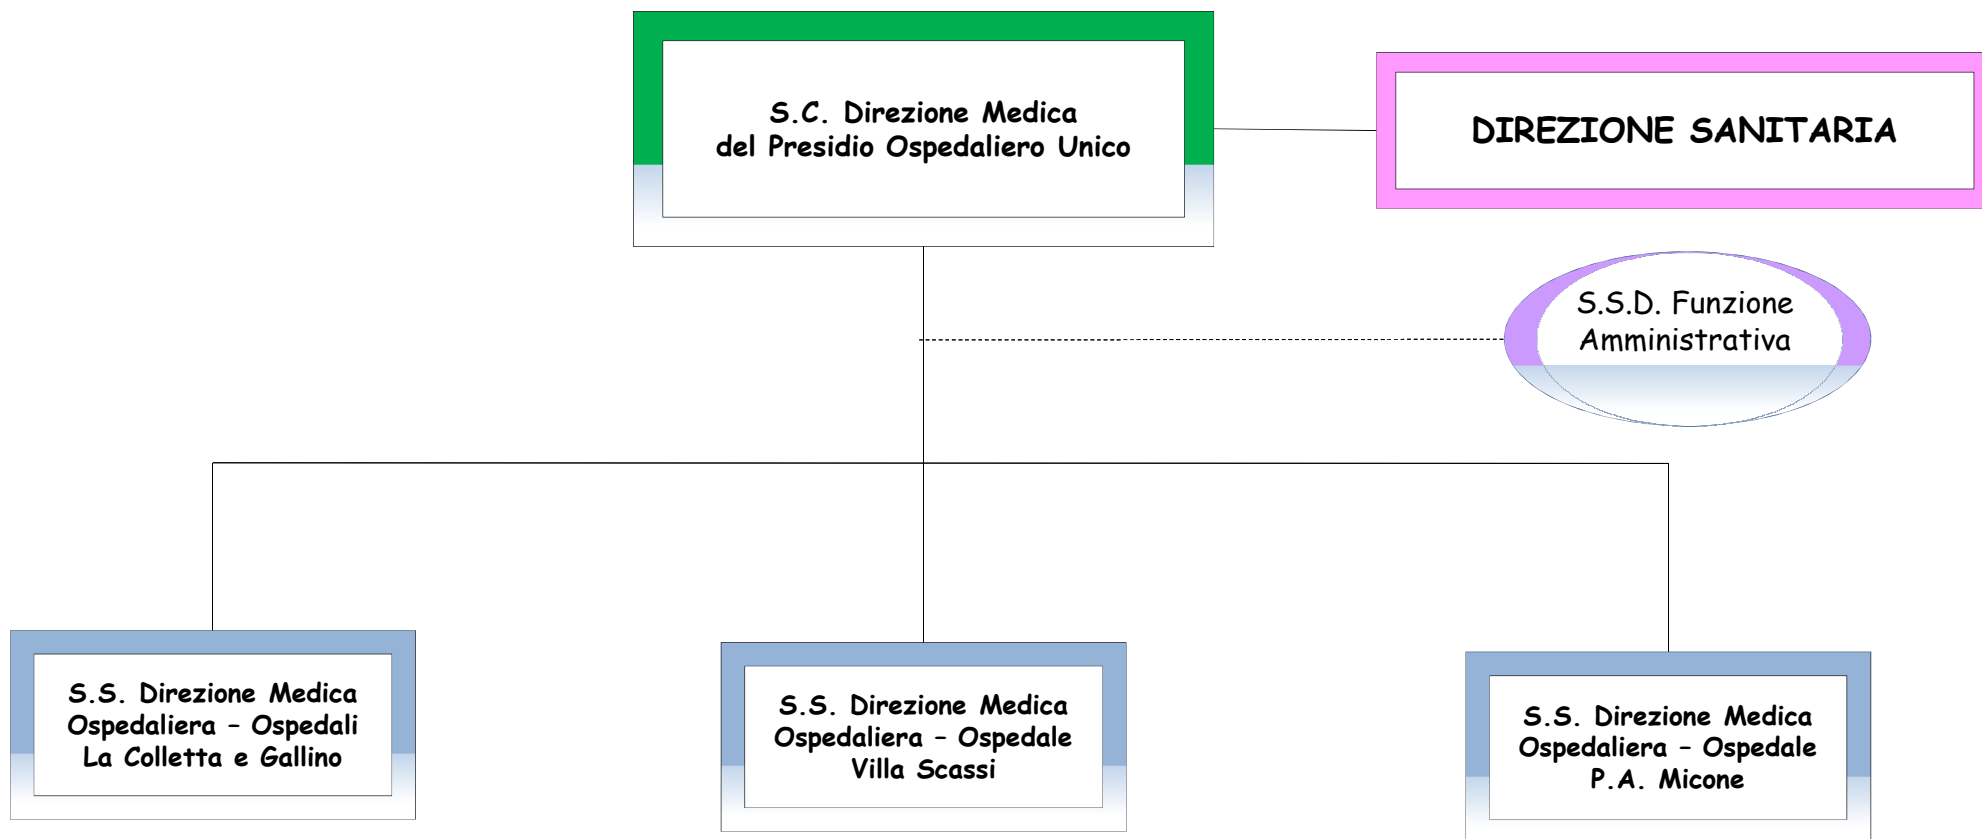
S.C. Direzione Medica del Presidio Ospedaliero Unico

DIREZIONE SANITARIA

S.S.D. Funzione Amministrativa

S.S. Direzione Medica Ospedaliera – Ospedali La Colletta e Gallino

S.S. Direzione Medica Ospedaliera – Ospedale Villa Scassi

S.S. Direzione Medica Ospedaliera – Ospedale P.A. Micone